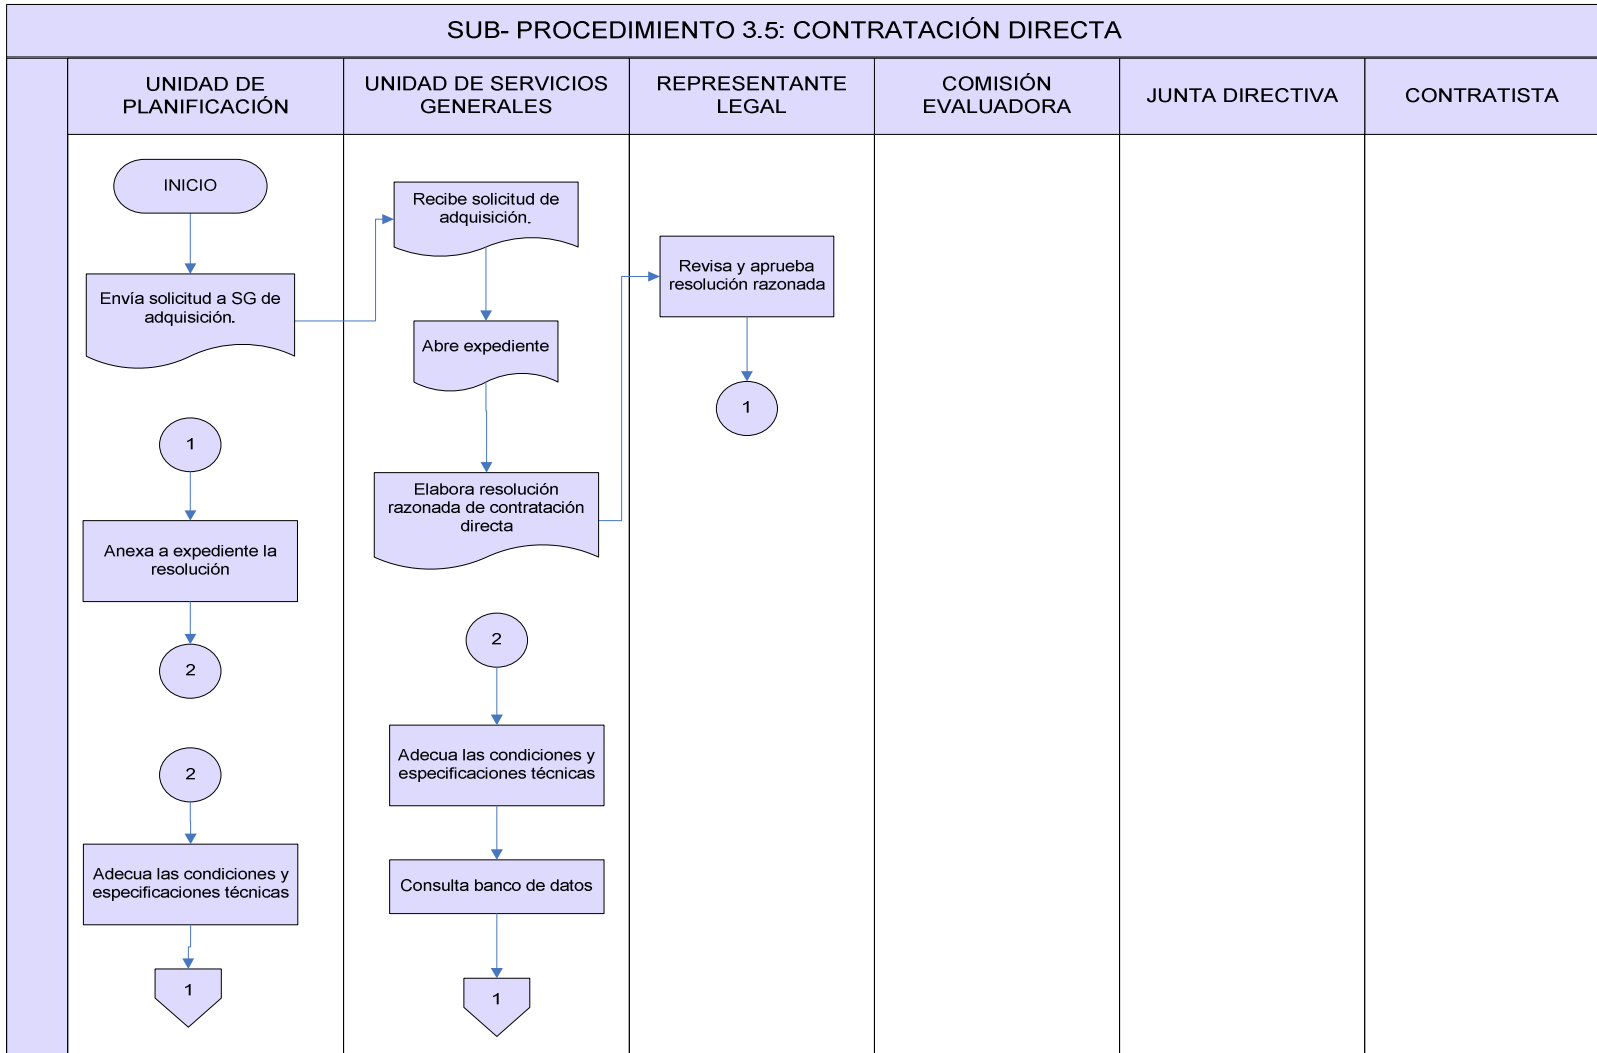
SUB- PROCEDIMIENTO 3.5: CONTRATACIÓN DIRECTA

UNIDAD DE PLANIFICACIÓN

INICIO

Envía solicitud a SG de adquisición.

1

Anexa a expediente la resolución

2

2

Adecua las condiciones y especificaciones técnicas

1

UNIDAD DE SERVICIOS GENERALES

Recibe solicitud de adquisición.

Abre expediente

Elabora resolución razonada de contratación directa

2

Adecua las condiciones y especificaciones técnicas

Consulta banco de datos

1

REPRESENTANTE LEGAL

Revisa y aprueba resolución razonada

1

COMISIÓN EVALUADORA

JUNTA DIRECTIVA

CONTRATISTA